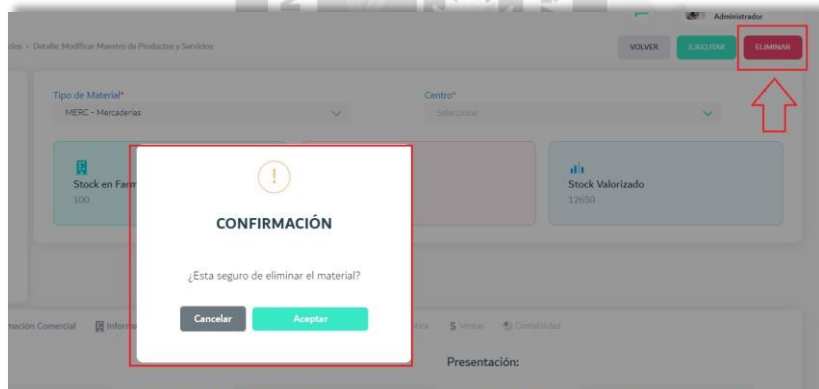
Administrador

cios › Detalle Modificar Maestro de Productos y Servicios

VOLVER EJECUTAR ELIMINAR

Tipo de Material*
MERC - Mercaderias

Centro*
Seleccione

Stock en Farm
100

Stock Valorizado
12650

!

CONFIRMACIÓN

¿Esta seguro de eliminar el material?

Cancelar Aceptar

mación Comercial Inform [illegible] $ Ventas Contabilidad

Presentación: